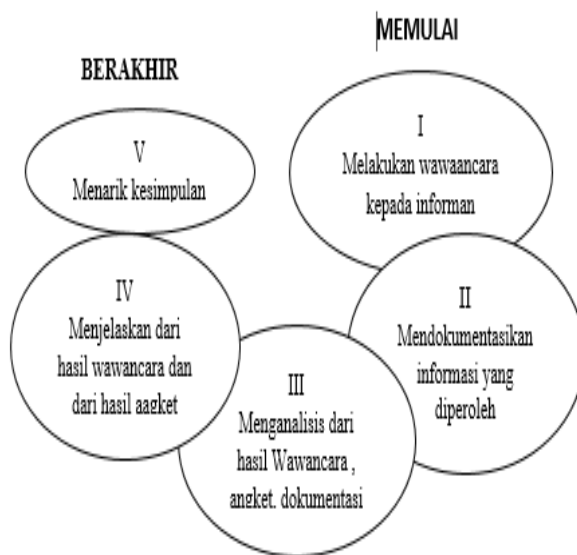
MEMULAI

BERAKHIR

I
Melakukan wawaancara kepada informan

II
Mendokumentasikan informasi yang diperoleh

III
Menganalisis dari hasil Wawancara , angket. dokumentasi

IV
Menjelaskan dari hasil wawancara dan dari hasil aagket

V
Menarik kesimpulan